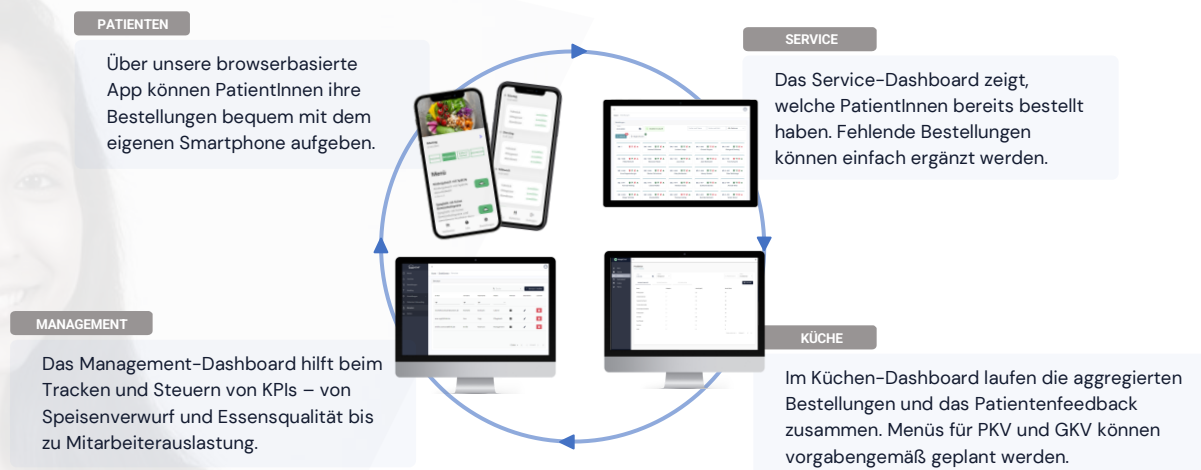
PATIENTEN

Über unsere browserbasierte App können PatientInnen ihre Bestellungen bequem mit dem eigenen Smartphone aufgeben.

SERVICE

Das Service-Dashboard zeigt, welche PatientInnen bereits bestellt haben. Fehlende Bestellungen können einfach ergänzt werden.

MANAGEMENT

Das Management-Dashboard hilft beim Tracken und Steuern von KPIs – von Speisenverwurf und Essensqualität bis zu Mitarbeiterauslastung.

KÜCHE

Im Küchen-Dashboard laufen die aggregierten Bestellungen und das Patientenfeedback zusammen. Menüs für PKV und GKV können vorgabengemäß geplant werden.